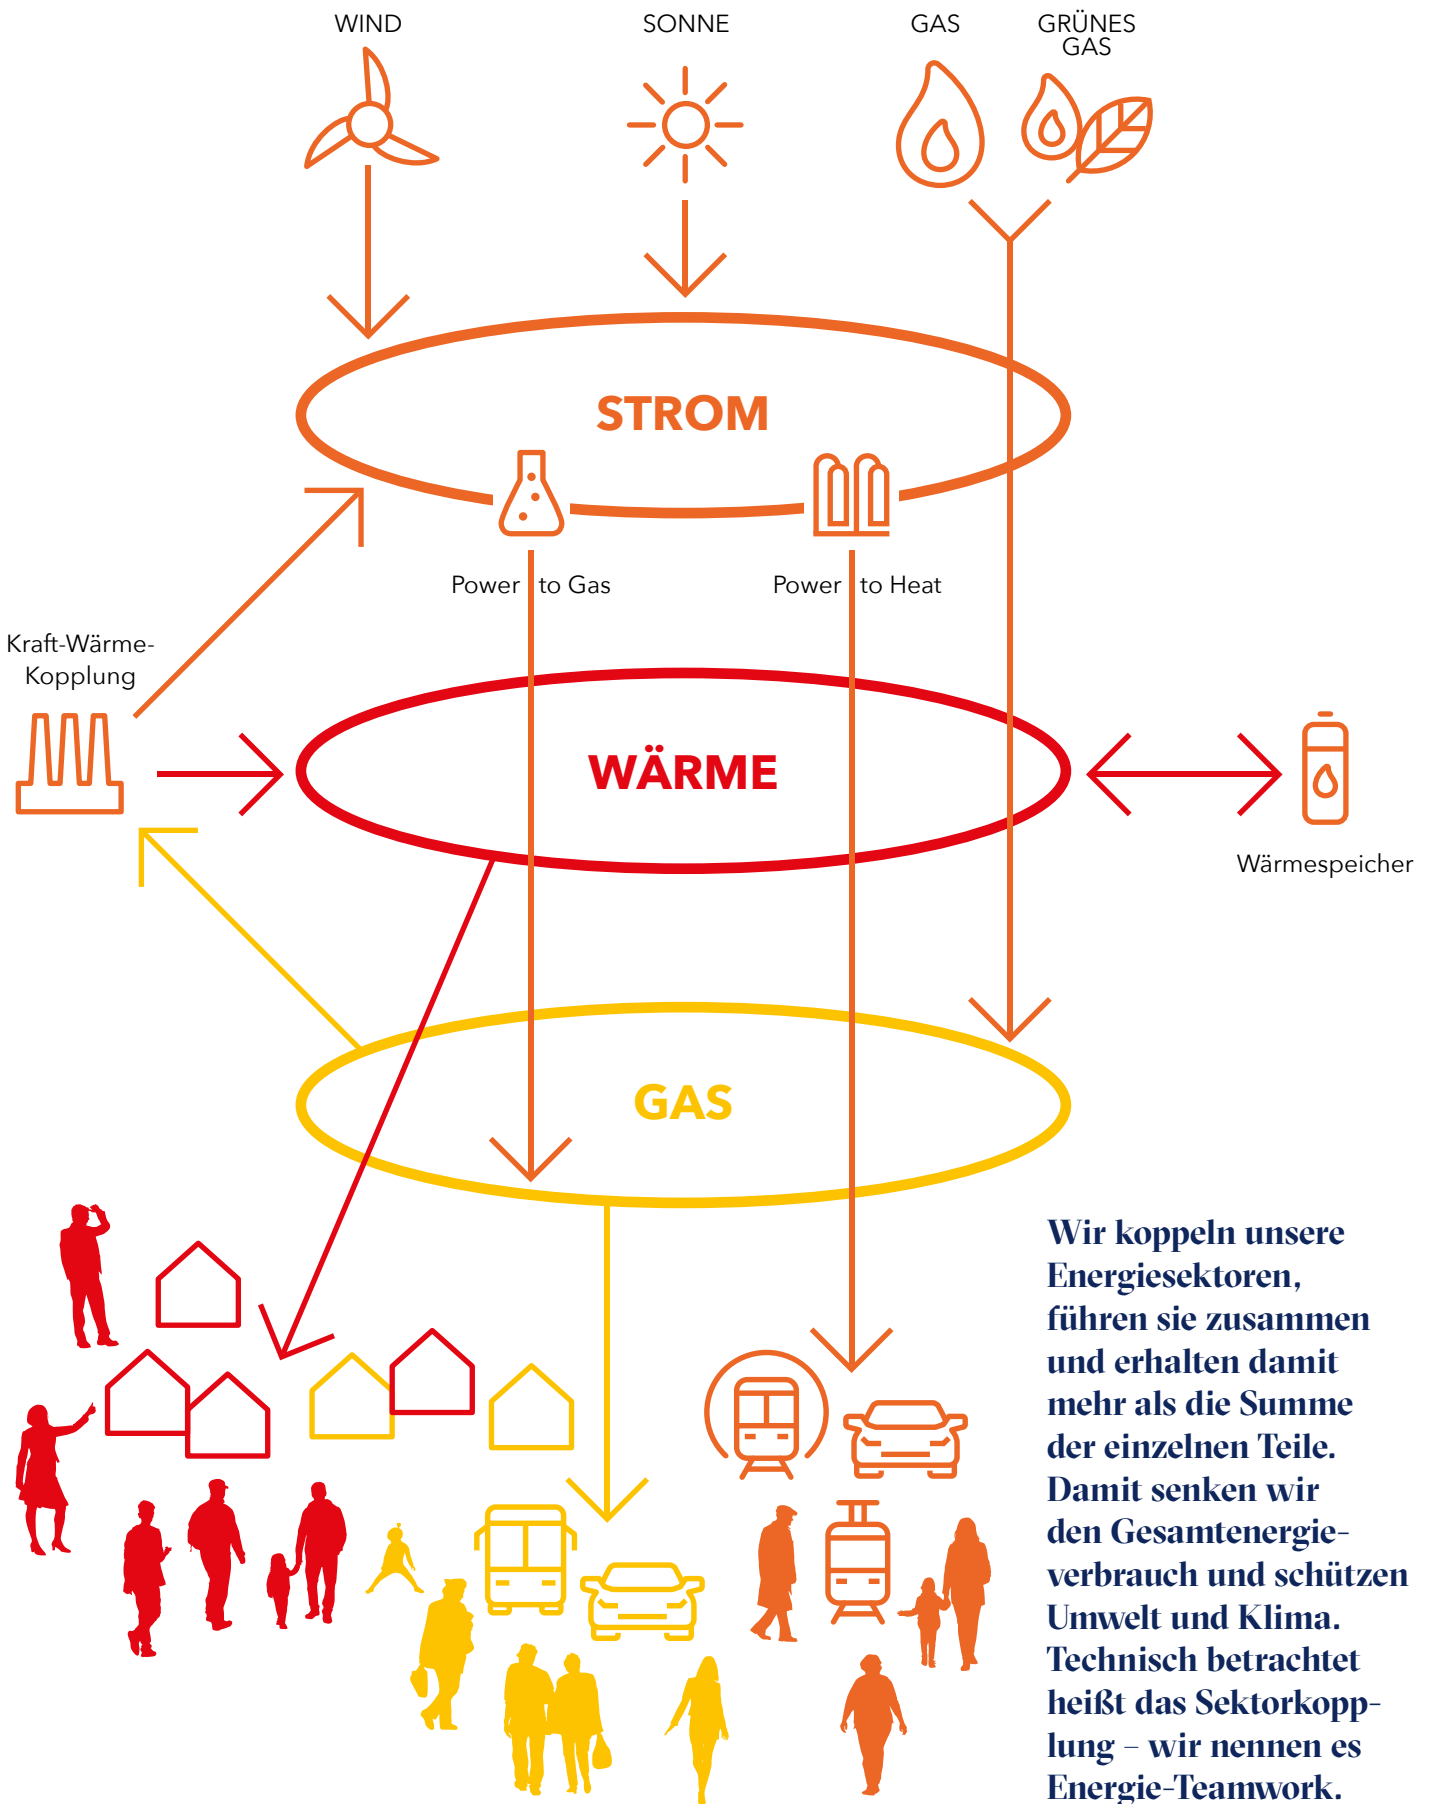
WIND

SONNE

GAS

GRÜNES GAS

STROM

Power to Gas

Power to Heat

Kraft-Wärme-Kopplung

WÄRME

Wärmespeicher

GAS

Wir koppeln unsere Energiesektoren, führen sie zusammen und erhalten damit mehr als die Summe der einzelnen Teile. Damit senken wir den Gesamtenergieverbrauch und schützen Umwelt und Klima. Technisch betrachtet heißt das Sektorkopplung – wir nennen es Energie-Teamwork.